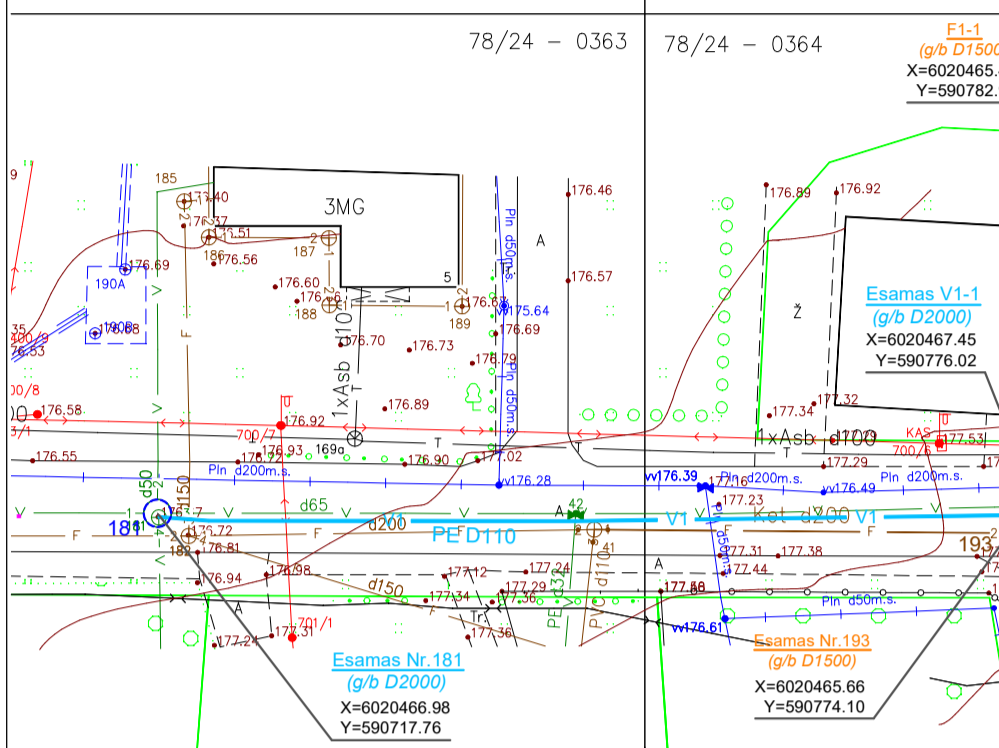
78/24 – 0363
78/24 – 0364

F1-1
(g/b D1500
X=6020465.
Y=590782.

3MG
185
176.40
176.37
176.51
186
176.56
187
176.69
190A
190B
176.68
5
176.60
176.62
188
176.63
189
175.64
176.69
176.70
176.73
176.79
176.46
176.57
A
Pln d50m.s.
Pln d50m.s.
1xAsb d110
T
176.89
176.92
Ž
Esamas V1-1
(g/b D2000)
X=6020467.45
Y=590776.02
176.58
176.92
700/7
176.89
177.34
177.32
1xAsb d100
KAS
177.53
700/6
176.55
169a
176.90
177.02
177.29
Pln d200m.s.
176.28
176.39
177.16
Pln d200m.s.
176.49
Pln d200m.s.
d50
181
176.7
d150
176.72
d65
d200
42
PE D110
V1
Kat d200
V1
177.23
182
176.81
F
F
F
193
176.94
176.98
177.12
177.24
177.29
177.34
177.36
d150
177.31
177.38
177.44
177.56
Pln d50m.s.
177.21
177.31
701/1
177.36
176.61
Esamas Nr.181
(g/b D2000)
X=6020466.98
Y=590717.76
Esamas Nr.193
(g/b D1500)
X=6020465.66
Y=590774.10